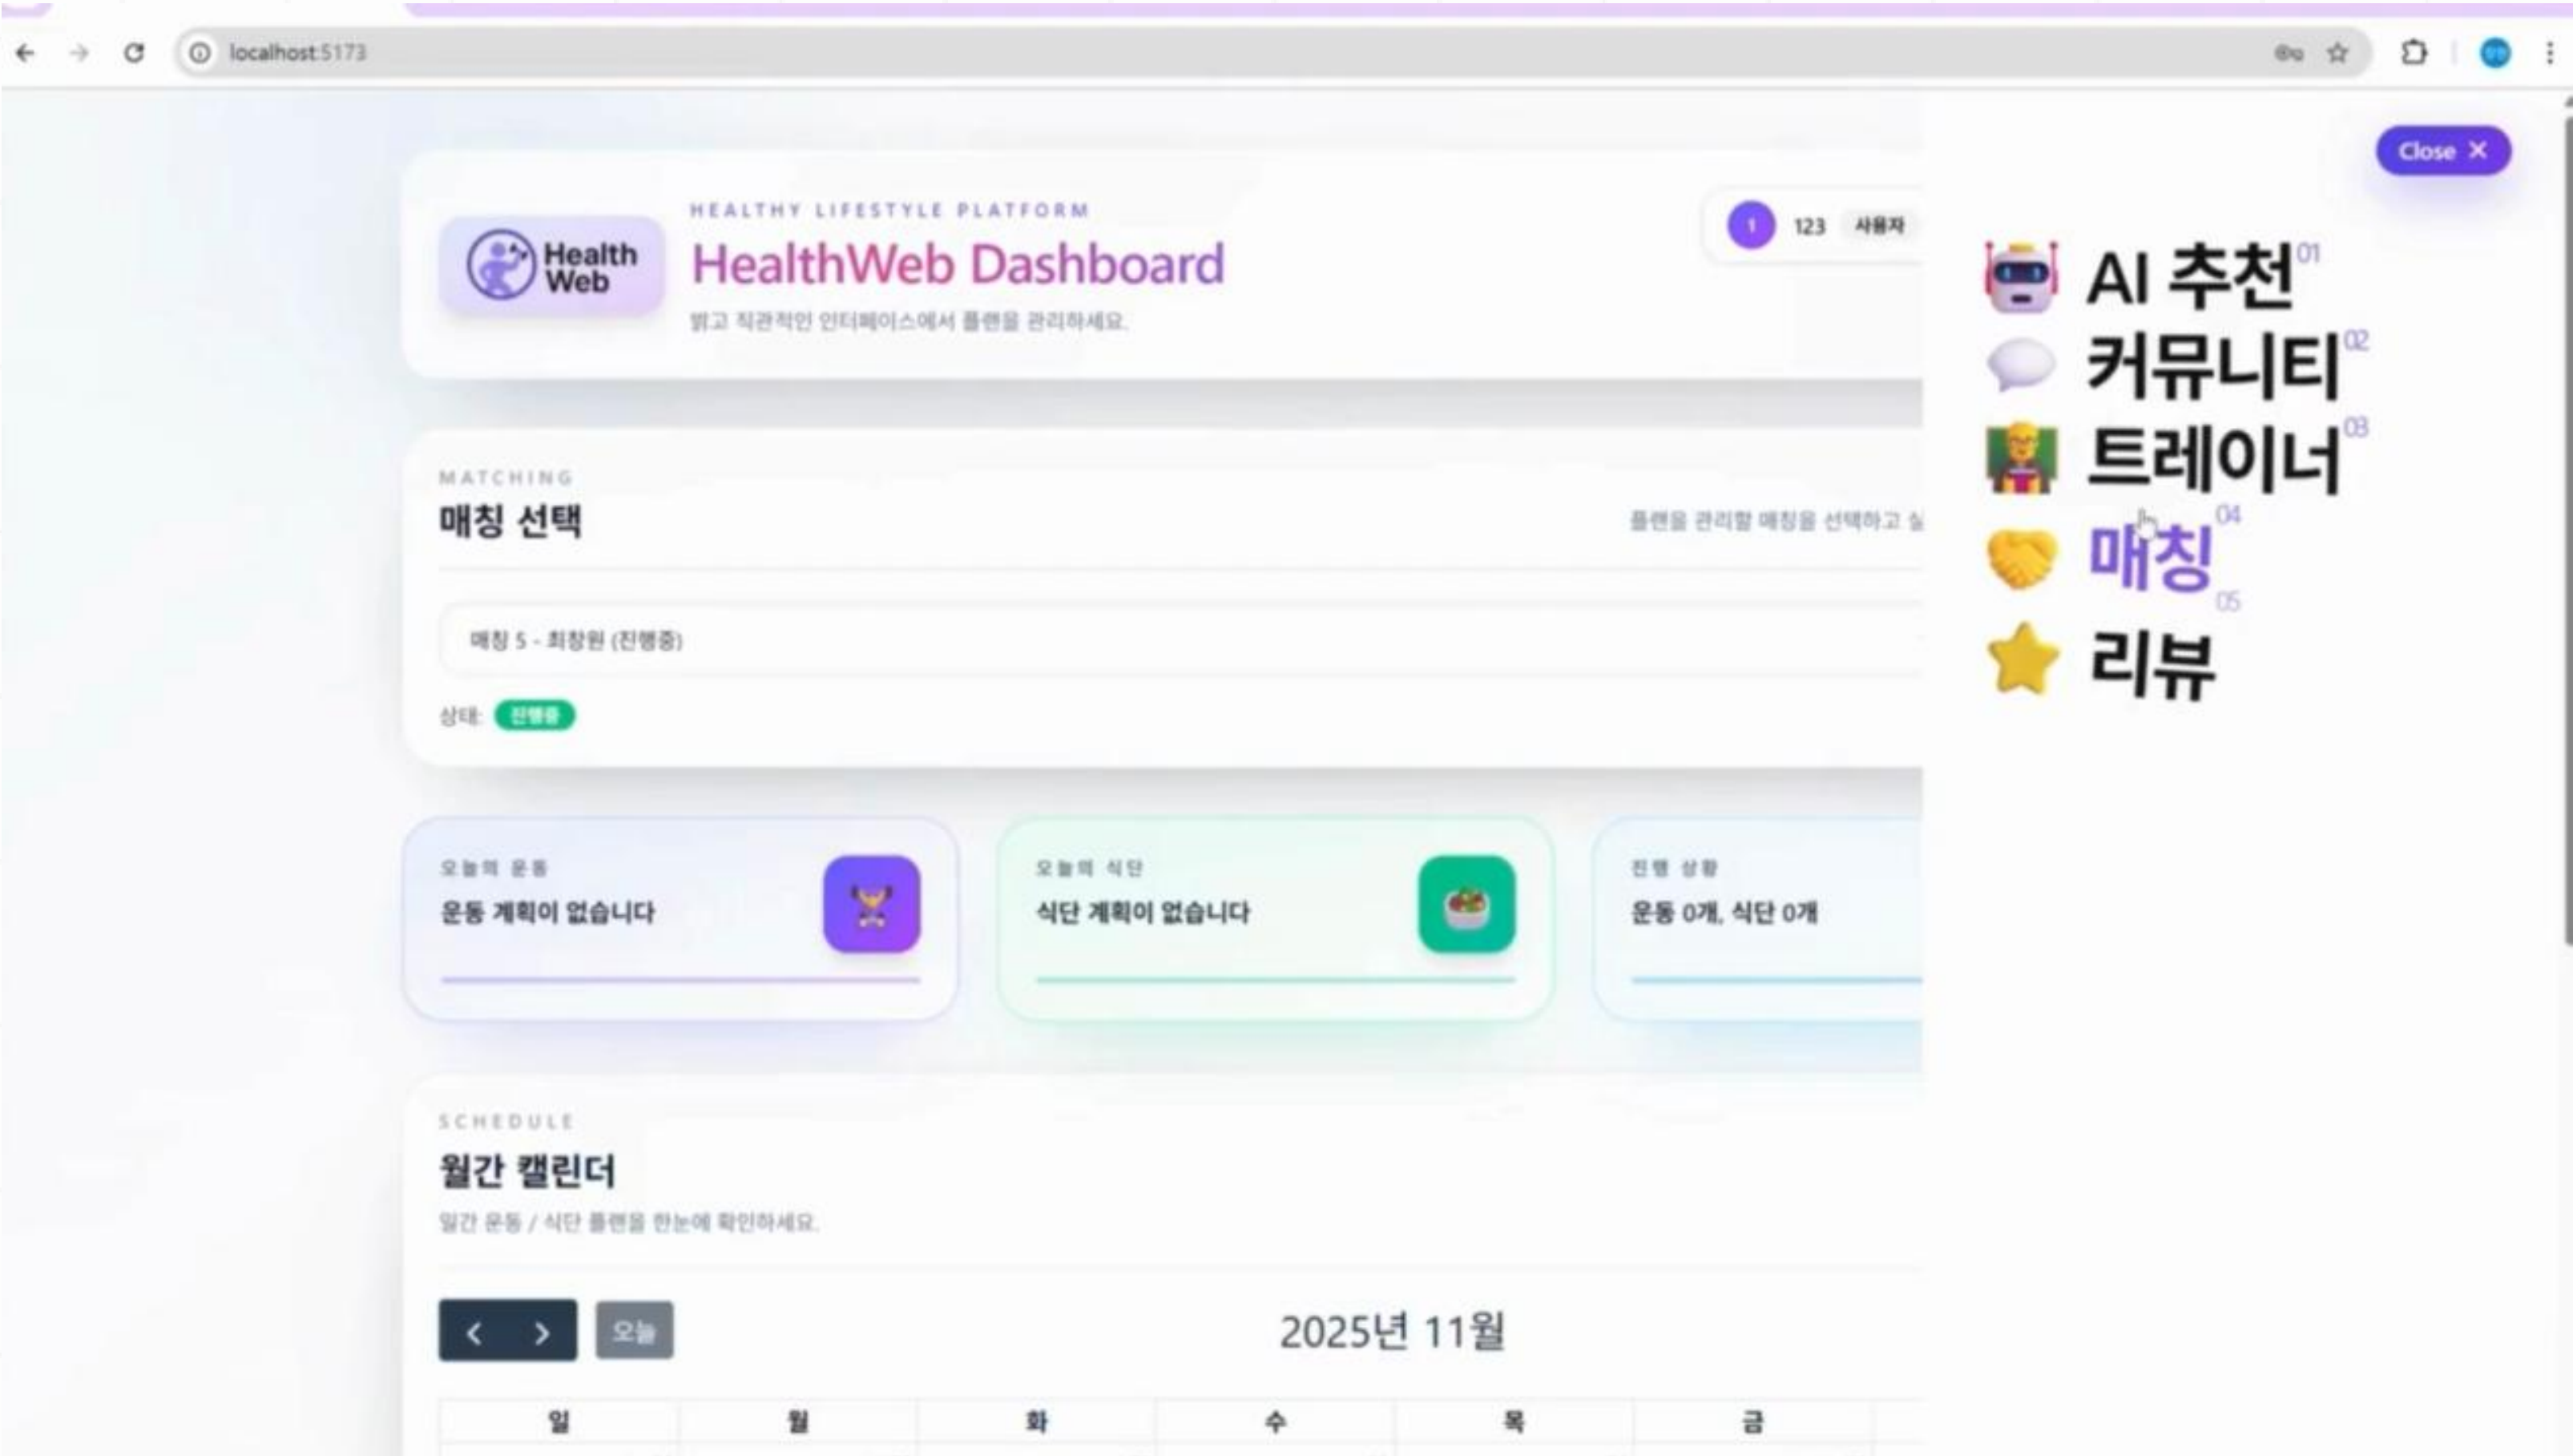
localhost:5173

Close ✕

Health Web

HEALTHY LIFESTYLE PLATFORM

HealthWeb Dashboard

밝고 직관적인 인터페이스에서 플랜을 관리하세요.

1 123 사용자

AI 추천 01
커뮤니티 02
트레이너 03
매칭 04
리뷰 05

MATCHING

매칭 선택

플랜을 관리할 매칭을 선택하고 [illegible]

매칭 5 - 최창원 (진행중)

상태: 진행중

오늘의 운동
운동 계획이 없습니다

오늘의 식단
식단 계획이 없습니다

진행 상황
운동 0개, 식단 0개

SCHEDULE

월간 캘린더

월간 운동 / 식단 플랜을 한눈에 확인하세요.

‹ › 오늘

2025년 11월

| 일 | 월 | 화 | 수 | 목 | 금 |
|---|---|---|---|---|---|